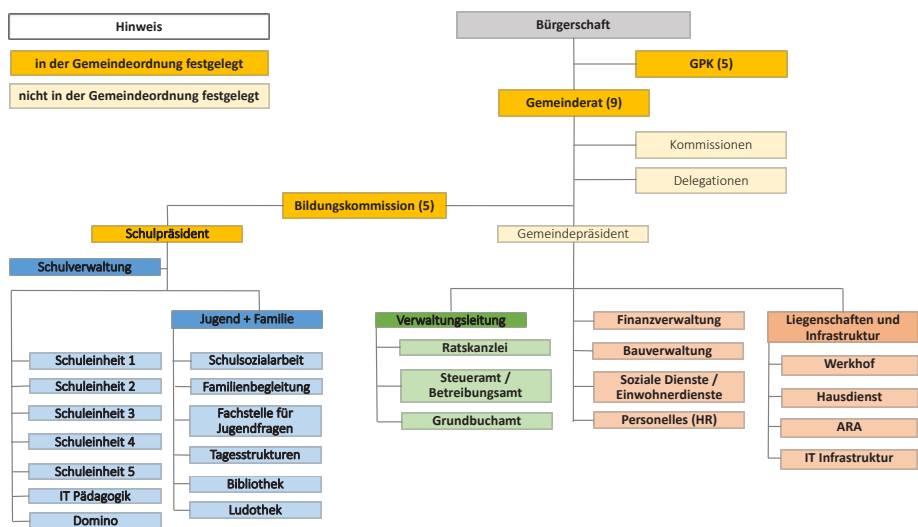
Hinweis

in der Gemeindeordnung festgelegt

nicht in der Gemeindeordnung festgelegt

Bürgerschaft

GPK (5)

Gemeinderat (9)

Kommissionen

Delegationen

Bildungskommission (5)

Schulpräsident

Gemeindepräsident

Schulverwaltung

Jugend + Familie

Schuleinheit 1

Schuleinheit 2

Schuleinheit 3

Schuleinheit 4

Schuleinheit 5

IT Pädagogik

Domino

Schulsozialarbeit

Familienbegleitung

Fachstelle für Jugendfragen

Tagesstrukturen

Bibliothek

Ludothek

Verwaltungsleitung

Ratskanzlei

Steueramt / Betreibungsamt

Grundbuchamt

Finanzverwaltung

Bauverwaltung

Soziale Dienste / Einwohnerdienste

Personelles (HR)

Liegenschaften und Infrastruktur

Werkhof

Hausdienst

ARA

IT Infrastruktur